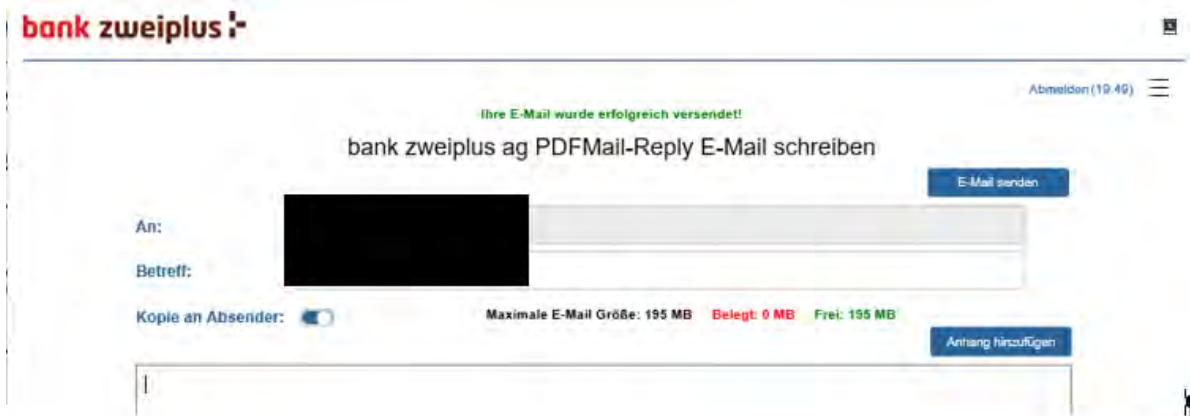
bank zweiplus

Abmelden (19:49)

Ihre E-Mail wurde erfolgreich versendet!

bank zweiplus ag PDFMail-Reply E-Mail schreiben

E-Mail senden

An:

Betreff:

Kopie an Absender:

Maximale E-Mail Größe: 195 MB Belegt: 0 MB Frei: 195 MB

Anhang hinzufügen